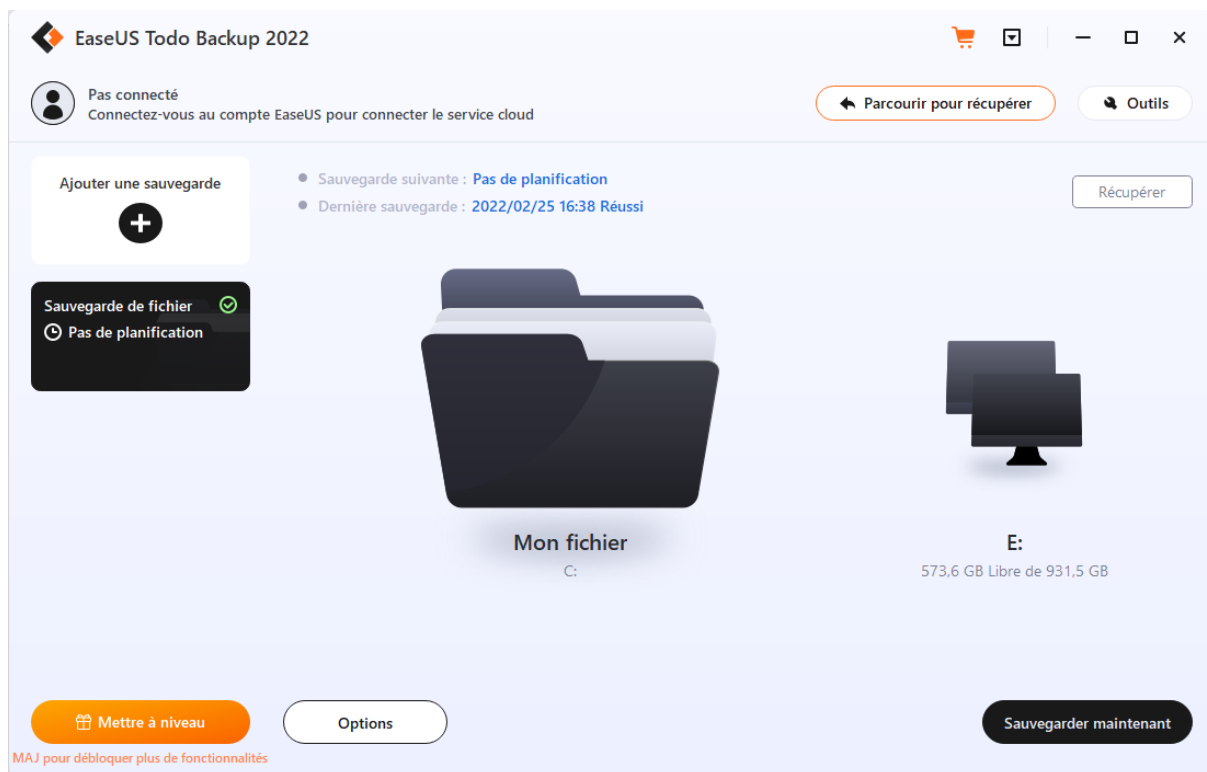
EaseUS Todo Backup 2022

Pas connecté
Connectez-vous au compte EaseUS pour connecter le service cloud

Parcourir pour récupérer

Outils

Ajouter une sauvegarde

Sauvegarde de fichier
Pas de planification

Sauvegarde suivante : Pas de planification
Dernière sauvegarde : 2022/02/25 16:38 Réussi

Récupérer

Mon fichier
C:

E:
573,6 GB Libre de 931,5 GB

Mettre à niveau
MAJ pour débloquer plus de fonctionnalités

Options

Sauvegarder maintenant